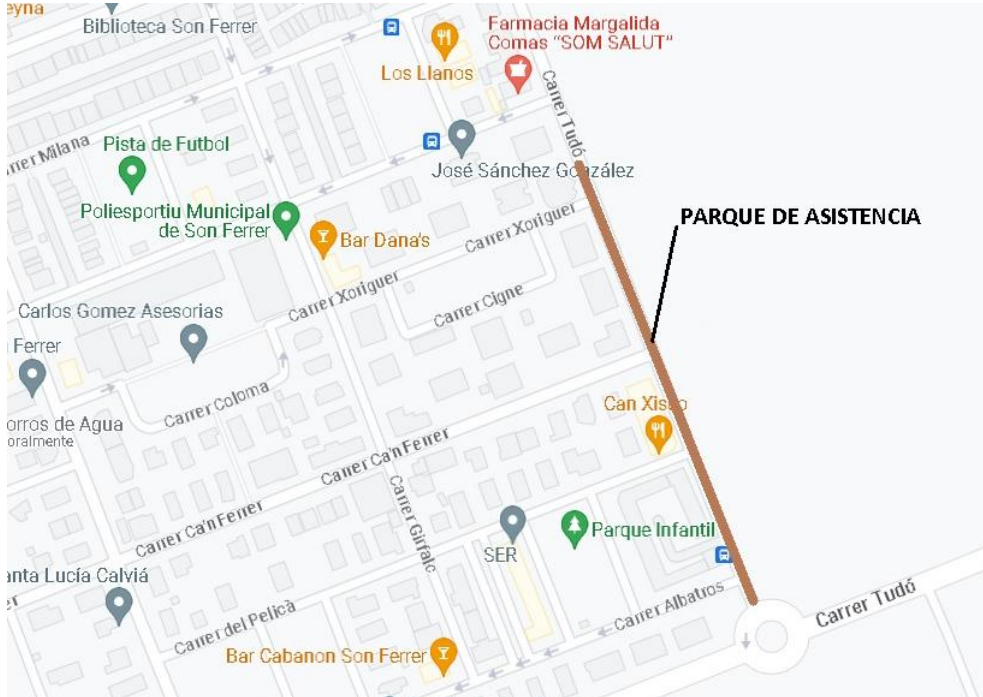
eyna
Biblioteca Son Ferrer
Farmacia Margalida Comas "SOM SALUT"
Los Llanos
Carrer Tudó
Carrer Milana
Pista de Futbol
José Sánchez González
Poliesportiu Municipal de Son Ferrer
Bar Dana's
PARQUE DE ASISTENCIA
Carrer Xoriguer
Carrer Xoriguer
Carrer Cigne
Carlos Gomez Asesorias
Ferrer
Carrer Coloma
orros de Agua
oralmente
Can Xisco
Carrer Ca'n Ferrer
Carrer Ca'n Ferrer
Carrer Girfalc
Parque Infantil
SER
anta Lucía Calvià
Carrer Albatros
Carrer Tudó
Carrer del Pelicà
Bar Cabanon Son Ferrer